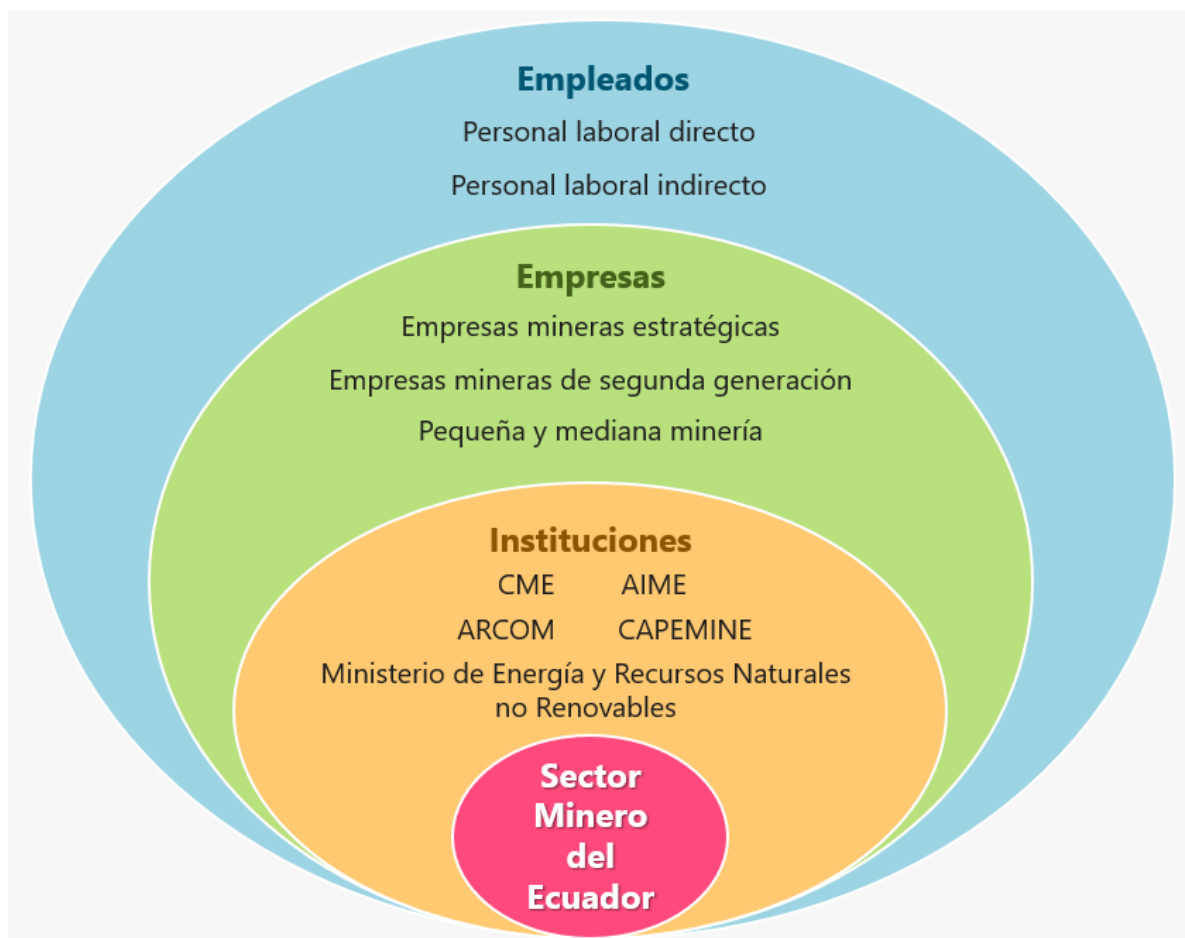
Empleados

Personal laboral directo

Personal laboral indirecto

Empresas

Empresas mineras estratégicas

Empresas mineras de segunda generación

Pequeña y mediana minería

Instituciones

CME AIME

ARCOM CAPEMINE

Ministerio de Energía y Recursos Naturales no Renovables

Sector Minero del Ecuador